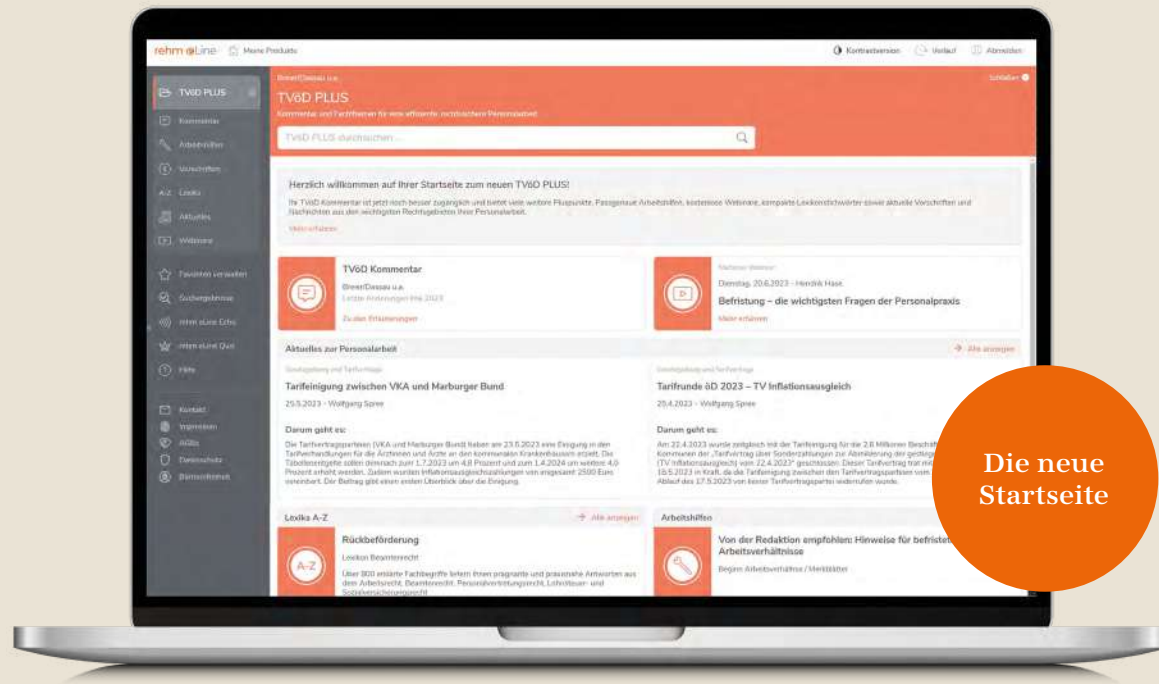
rehm eLine Meine Produkte

Kontrastversion Verlauf Abmelden

TVöD PLUS
Kommentar
Arbeitshilfen
Vorschriften
A-Z Lexika
Aktuelles
Webinare
Favoriten verwalten
Suchergebnisse
rehm eLine Echo
rehm eLine Quiz
Hilfe
Kontakt
Impressum
AGBs
Datenschutz
Barrierefreiheit

Breier/Dassau u.a.
TVöD PLUS
Kommentar und Fachthemen für eine effiziente, rechtssichere Personalarbeit
TVöD PLUS durchsuchen ...
Schließen

Herzlich willkommen auf Ihrer Startseite zum neuen TVöD PLUS!
Ihr TVöD Kommentar ist jetzt noch besser zugänglich und bietet viele weitere Pluspunkte: Passgenaue Arbeitshilfen, kostenlose Webinare, kompakte Lexikonstichwörter sowie aktuelle Vorschriften und Nachrichten aus den wichtigsten Rechtsgebieten Ihrer Personalarbeit.
Mehr erfahren

TVöD Kommentar
Breier/Dassau u.a.
Letzte Änderungen Mai 2023
Zu den Erläuterungen

Nächstes Webinar
Dienstag, 20.6.2023 · Hendrik Hase
Befristung – die wichtigsten Fragen der Personalpraxis
Mehr erfahren

Aktuelles zur Personalarbeit
Alle anzeigen

Gesetzgebung und Tarifverträge
Tarifeinigung zwischen VKA und Marburger Bund
25.5.2023 · Wolfgang Spree
Darum geht es:
Die Tarifvertragsparteien (VKA und Marburger Bund) haben am 23.5.2023 eine Einigung in den Tarifverhandlungen für die Ärztinnen und Ärzte an den kommunalen Krankenhäusern erzielt. Die Tabellenentgelte sollen demnach zum 1.7.2023 um 4,8 Prozent und zum 1.4.2024 um weitere 4,0 Prozent erhöht werden. Zudem wurden Inflationsausgleichszahlungen von insgesamt 2500 Euro vereinbart. Der Beitrag gibt einen ersten Überblick über die Einigung.

Gesetzgebung und Tarifverträge
Tarifrunde öD 2023 – TV Inflationsausgleich
25.4.2023 · Wolfgang Spree
Darum geht es:
Am 22.4.2023 wurde zeitgleich mit der Tarifeinigung für die 2,6 Millionen Beschäf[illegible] Kommunen der „Tarifvertrag über Sonderzahlungen zur Abmilderung der gestieg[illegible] (TV Inflationsausgleich) vom 22.4.2023" geschlossen. Dieser Tarifvertrag trat mi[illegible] 18.5.2023 in Kraft, da die Tarifeinigung zwischen den Tarifvertragsparteien vom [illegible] Ablauf des 17.5.2023 von keiner Tarifvertragspartei widerrufen wurde.

Lexika A-Z
Alle anzeigen
Rückbeförderung
Lexikon Beamtenrecht
Über 800 erklärte Fachbegriffe liefern Ihnen prägnante und präzise Antworten aus dem Arbeitsrecht, Beamtenrecht, Personalvertretungsrecht, Lohnsteuer- und Sozialversicherungsrecht.

Arbeitshilfen
Von der Redaktion empfohlen: Hinweise für befriste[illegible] Arbeitsverhältnisse
Beginn Arbeitsverhältnis / Merkblätter

Die neue Startseite